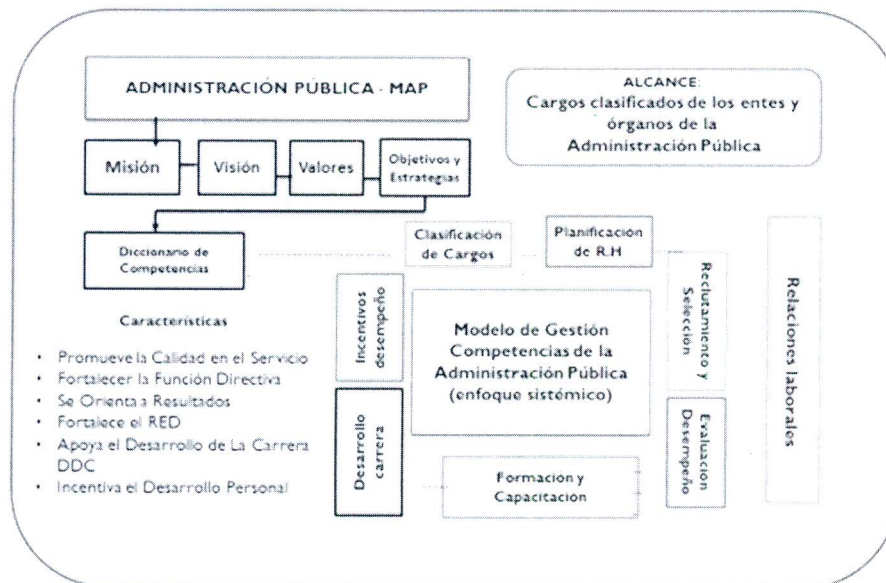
ADMINISTRACIÓN PÚBLICA - MAP

ALCANCE:
Cargos clasificados de los entes y órganos de la Administración Pública

Misión

Visión

Valores

Objetivos y Estrategias

Diccionario de Competencias

Clasificación de Cargos

Planificación de R.H

Relaciones laborales

Incentivos desempeño

Modelo de Gestión Competencias de la Administración Pública (enfoque sistémico)

Reclutamiento y Selección

Características

• Promueve la Calidad en el Servicio
• Fortalecer la Función Directiva
• Se Orienta a Resultados
• Fortalece el RED
• Apoya el Desarrollo de La Carrera DDC
• Incentiva el Desarrollo Personal

Desarrollo carrera

Evaluación Desempeño

Formación y Capacitación